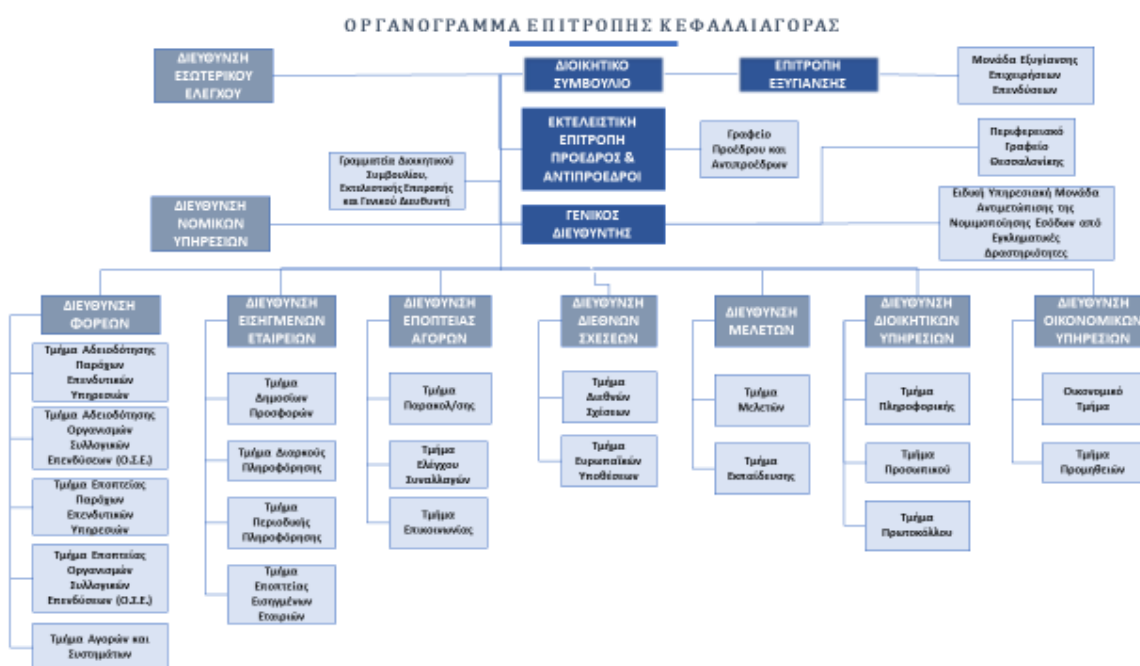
ΟΡΓΑΝΟΓΡΑΜΜΑ ΕΠΙΤΡΟΠΗΣ ΚΕΦΑΛΑΙΑΓΟΡΑΣ

ΔΙΕΥΘΥΝΣΗ ΕΣΩΤΕΡΙΚΟΥ ΕΛΕΓΧΟΥ

ΔΙΟΙΚΗΤΙΚΟ ΣΥΜΒΟΥΛΙΟ

ΕΠΙΤΡΟΠΗ ΕΞΥΓΙΑΝΣΗΣ

Μονάδα Εξυγίανσης Επιχειρήσεων Επενδύσεων

ΕΚΤΕΛΕΣΤΙΚΗ ΕΠΙΤΡΟΠΗ ΠΡΟΕΔΡΟΣ & ΑΝΤΙΠΡΟΕΔΡΟΙ

Γραφείο Προέδρου και Αντιπροέδρων

Γραμματεία Διοικητικού Συμβουλίου, Εκτελεστικής Επιτροπής και Γενικού Διευθυντή

Περιφερειακό Γραφείο Θεσσαλονίκης

ΔΙΕΥΘΥΝΣΗ ΝΟΜΙΚΩΝ ΥΠΗΡΕΣΙΩΝ

ΓΕΝΙΚΟΣ ΔΙΕΥΘΥΝΤΗΣ

Ειδική Υπηρεσιακή Μονάδα Αντιμετώπισης της Νομιμοποίησης Εσόδων από Εγκληματικές Δραστηριότητες

ΔΙΕΥΘΥΝΣΗ ΦΟΡΕΩΝ

Τμήμα Αδειοδότησης Παρόχων Επενδυτικών Υπηρεσιών

Τμήμα Αδειοδότησης Οργανισμών Συλλογικών Επενδύσεων (Ο.Σ.Ε.)

Τμήμα Εποπτείας Παρόχων Επενδυτικών Υπηρεσιών

Τμήμα Εποπτείας Οργανισμών Συλλογικών Επενδύσεων (Ο.Σ.Ε.)

Τμήμα Αγορών και Συστημάτων

ΔΙΕΥΘΥΝΣΗ ΕΙΣΗΓΜΕΝΩΝ ΕΤΑΙΡΕΙΩΝ

Τμήμα Δημοσίων Προσφορών

Τμήμα Διαρκούς Πληροφόρησης

Τμήμα Περιοδικής Πληροφόρησης

Τμήμα Εποπτείας Εισηγμένων Εταιριών

ΔΙΕΥΘΥΝΣΗ ΕΠΟΠΤΕΙΑΣ ΑΓΟΡΩΝ

Τμήμα Παρακολ/σης

Τμήμα Ελέγχου Συναλλαγών

Τμήμα Επικοινωνίας

ΔΙΕΥΘΥΝΣΗ ΔΙΕΘΝΩΝ ΣΧΕΣΕΩΝ

Τμήμα Διεθνών Σχέσεων

Τμήμα Ευρωπαϊκών Υποθέσεων

ΔΙΕΥΘΥΝΣΗ ΜΕΛΕΤΩΝ

Τμήμα Μελετών

Τμήμα Εκπαίδευσης

ΔΙΕΥΘΥΝΣΗ ΔΙΟΙΚΗΤΙΚΩΝ ΥΠΗΡΕΣΙΩΝ

Τμήμα Πληροφορικής

Τμήμα Προσωπικού

Τμήμα Πρωτοκόλλου

ΔΙΕΥΘΥΝΣΗ ΟΙΚΟΝΟΜΙΚΩΝ ΥΠΗΡΕΣΙΩΝ

Οικονομικό Τμήμα

Τμήμα Προμηθειών